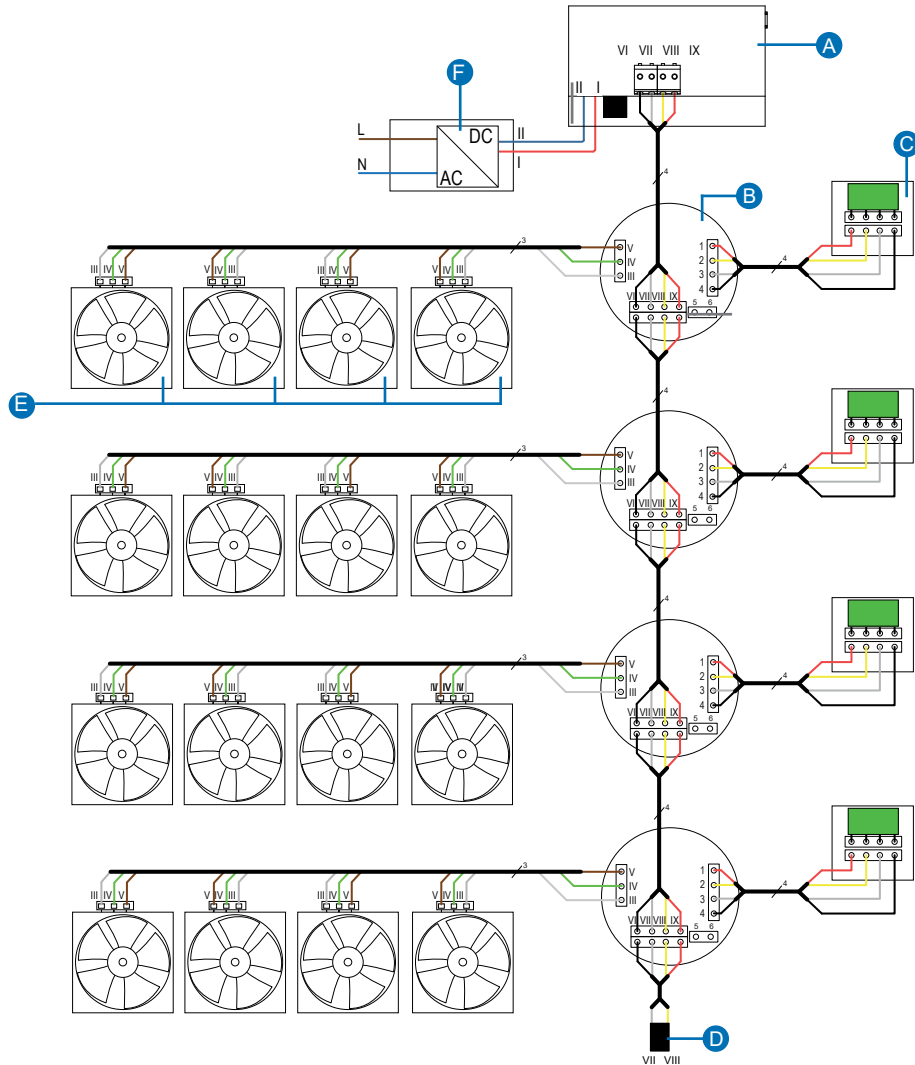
A
VI VII VIII IX
III I
F
L
N
DC
AC
II
I
4
C
B
3
V
IV
III
1
2
3
4
VI VII VIII IX
5 6
III IV V
V IV III
III IV V
V IV III
E
4
3
V
IV
III
1
2
3
4
VI VII VIII IX
5 6
III IV V
V IV III
III IV V
IV IV III
4
3
V
IV
III
1
2
3
4
VI VII VIII IX
5 6
III IV V
V IV III
III IV V
IV IV IV
4
3
V
IV
III
1
2
3
4
VI VII VIII IX
5 6
III IV V
V IV III
III IV V
V IV III
D
VII VIII